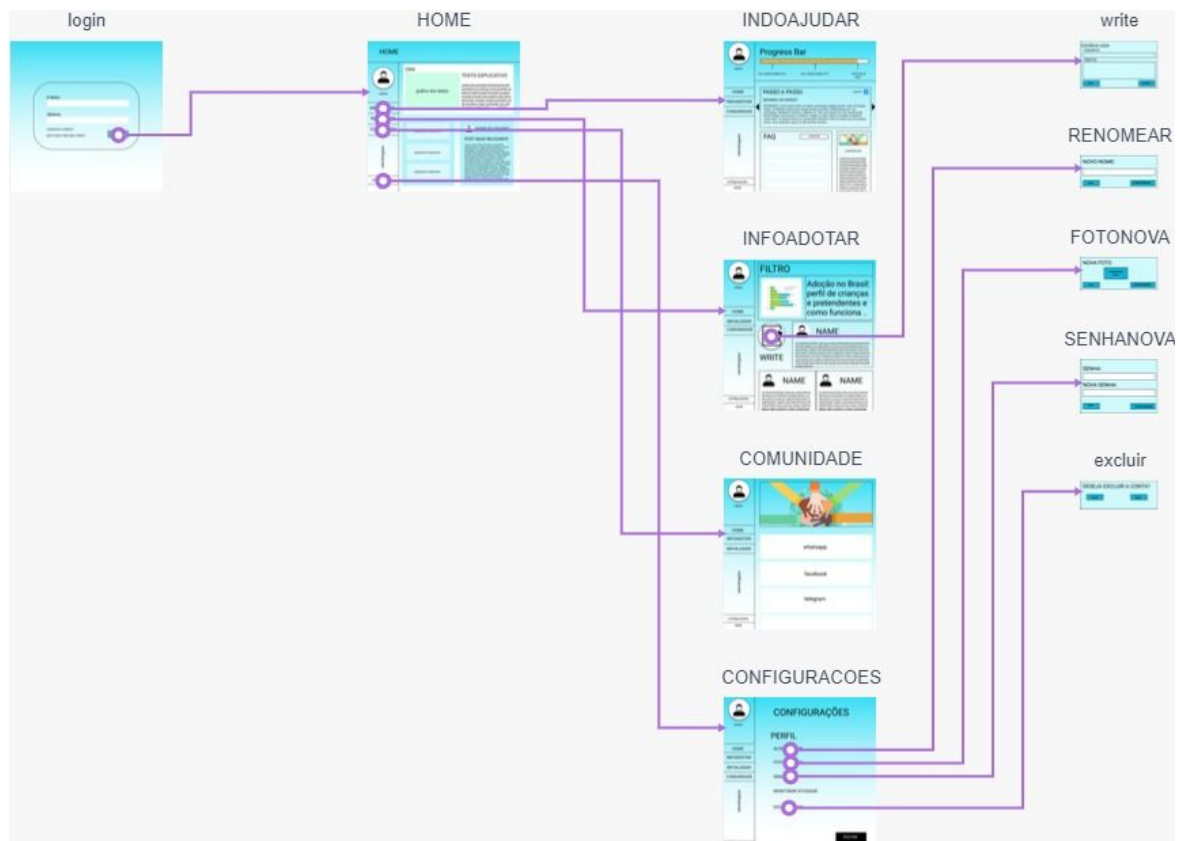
login

HOME

INDOAJUDAR

write

RENOMEAR

FOTONOVA

SENHANOVA

excluir

INFOADOTAR

COMUNIDADE

CONFIGURACOES

HOME

Progress Bar

PASSO A PASSO

FAQ

FILTRO

Adoção no Brasil perfil de crianças e pretendentes e como funciona ..

NAME

WRITE

NAME

NAME

whatsapp

facebook

telegram

CONFIGURAÇÕES

PERFIL

NOVO NOME

NOVA FOTO

SENHA

NOVA SENHA

DESEJA EXCLUIR A CONTA?